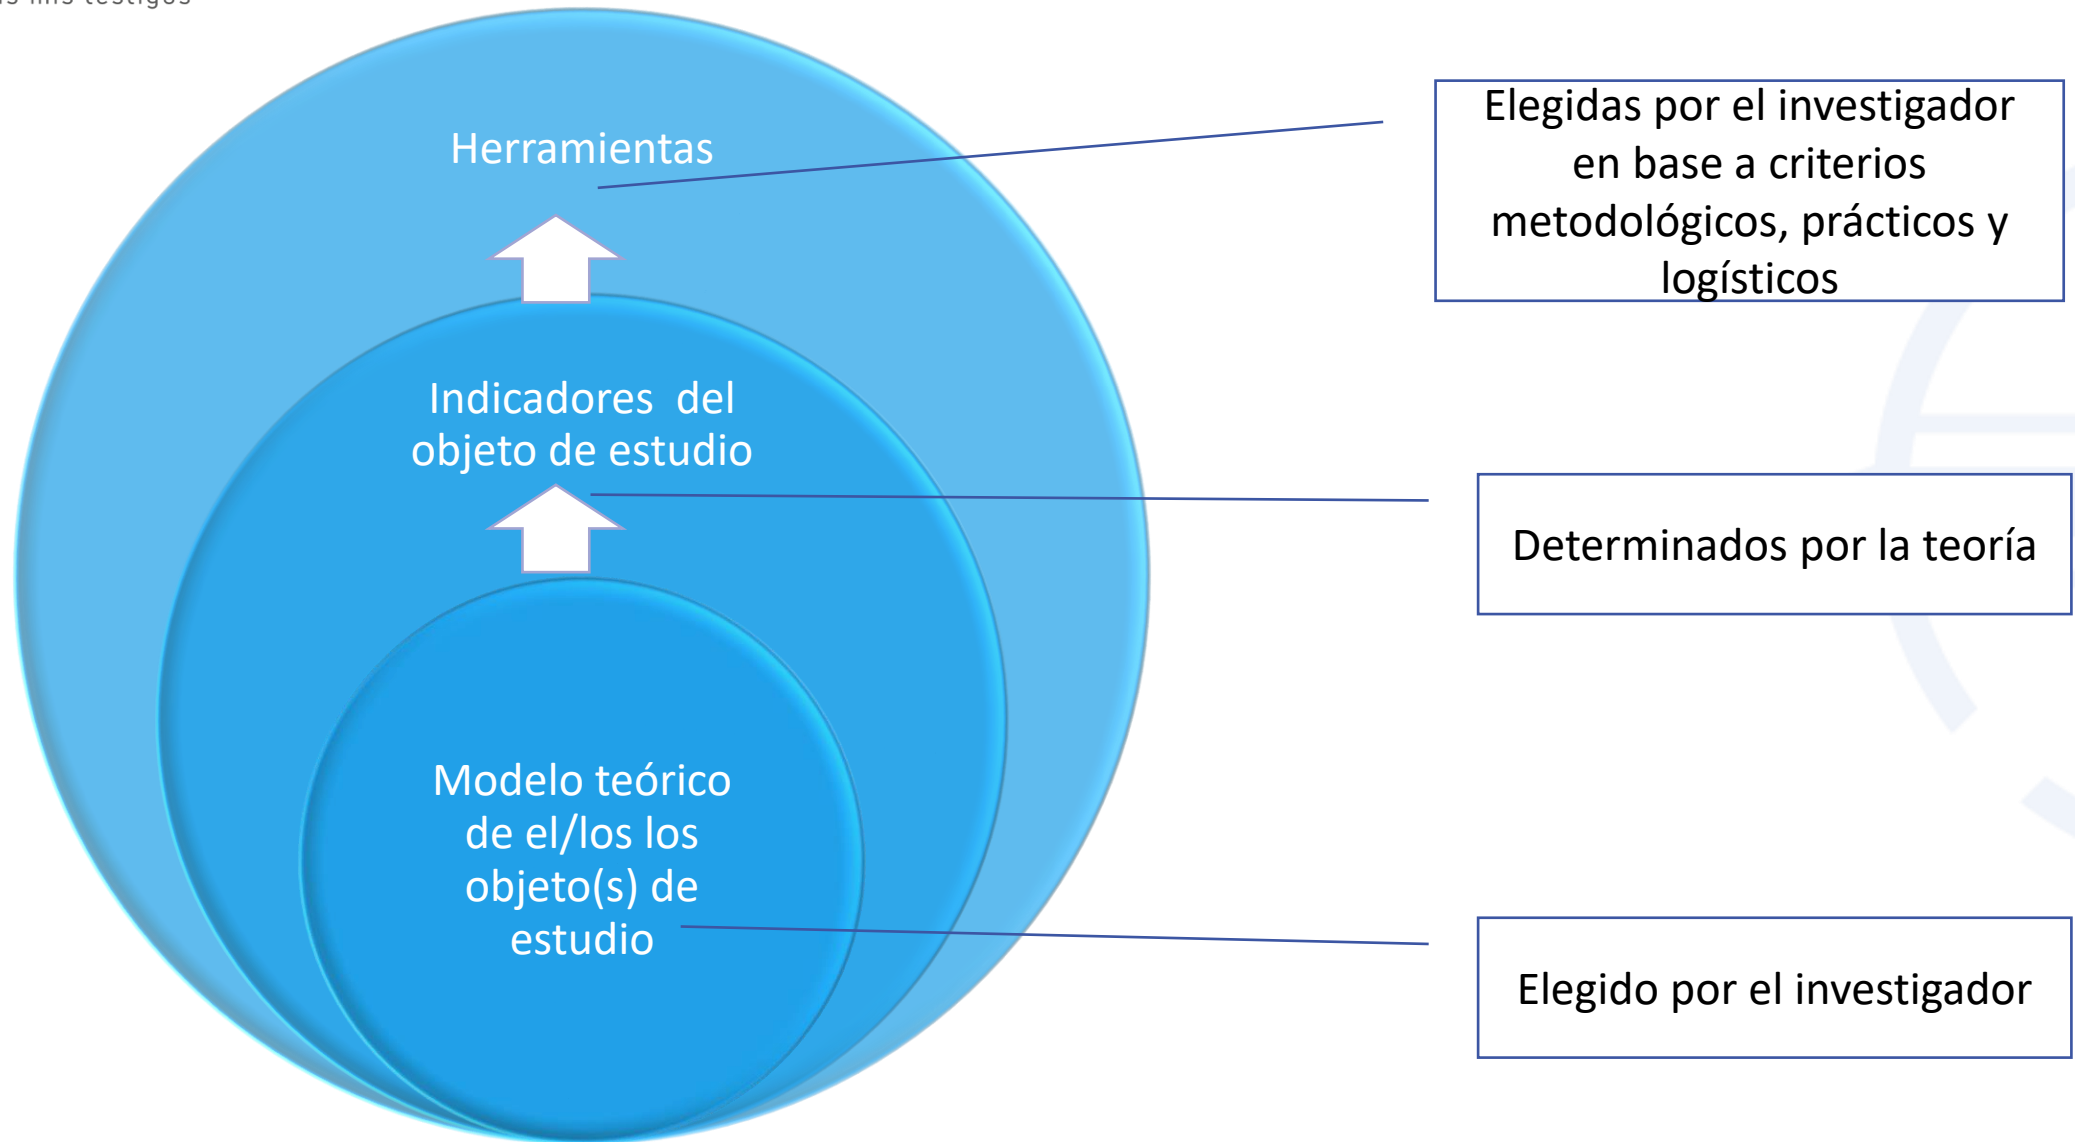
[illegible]

Herramientas

Indicadores del objeto de estudio

Modelo teórico de el/los los objeto(s) de estudio

Elegidas por el investigador en base a criterios metodológicos, prácticos y logísticos

Determinados por la teoría

Elegido por el investigador